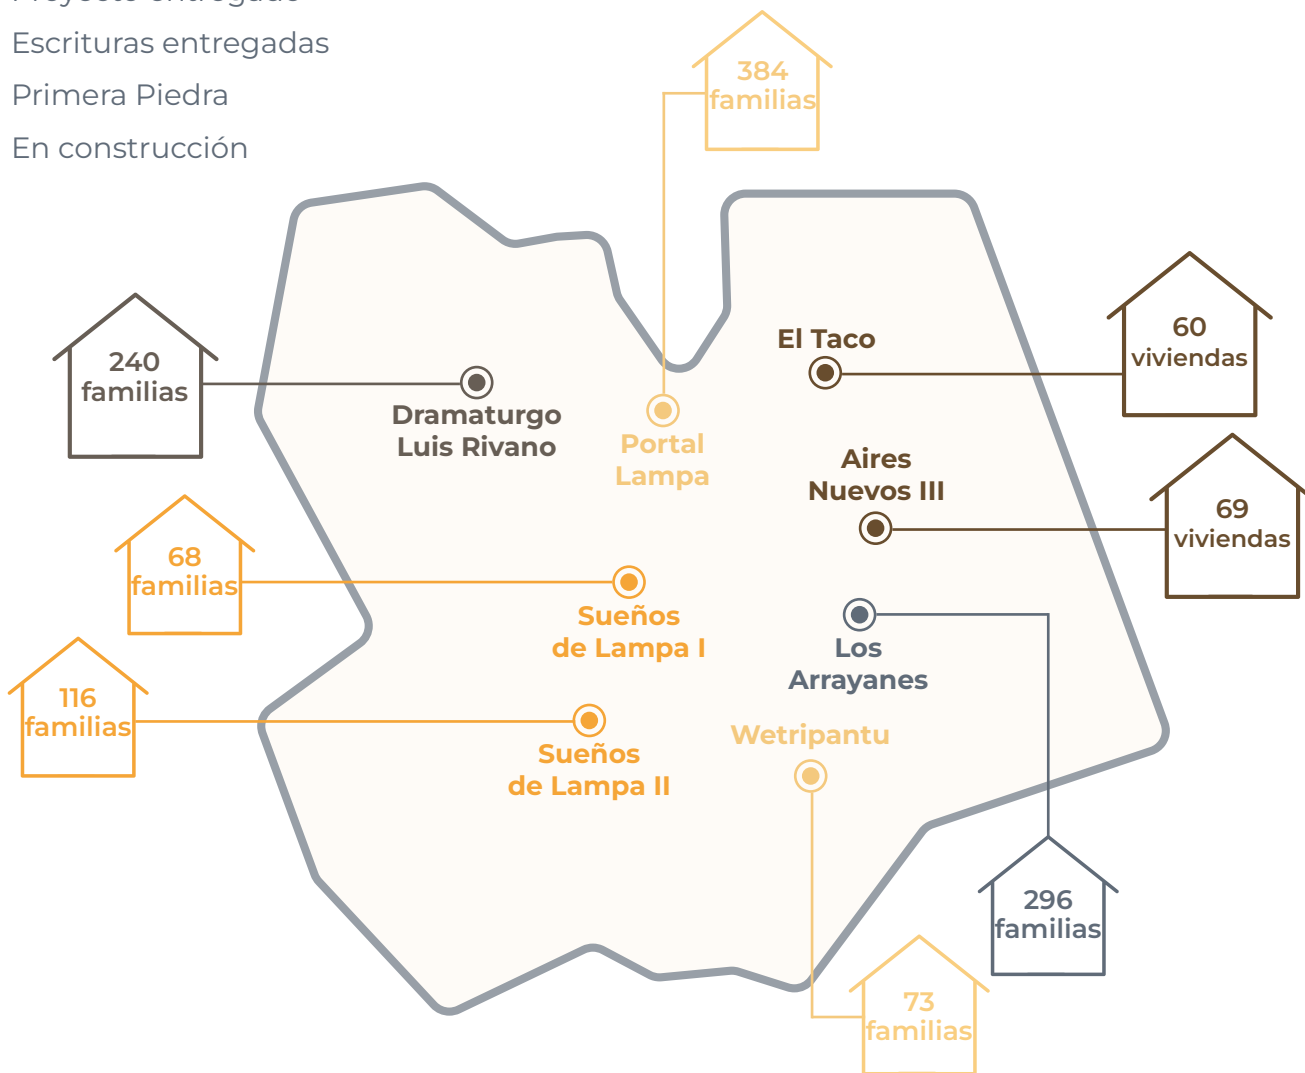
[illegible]

Escrituras entregadas

Primera Piedra

En construcción

384 familias

240 familias

Dramaturgo Luis Rivano

Portal Lampa

El Taco

60 viviendas

Aires Nuevos III

69 viviendas

68 familias

Sueños de Lampa I

Los Arrayanes

116 familias

Sueños de Lampa II

Wetripantu

296 familias

73 familias